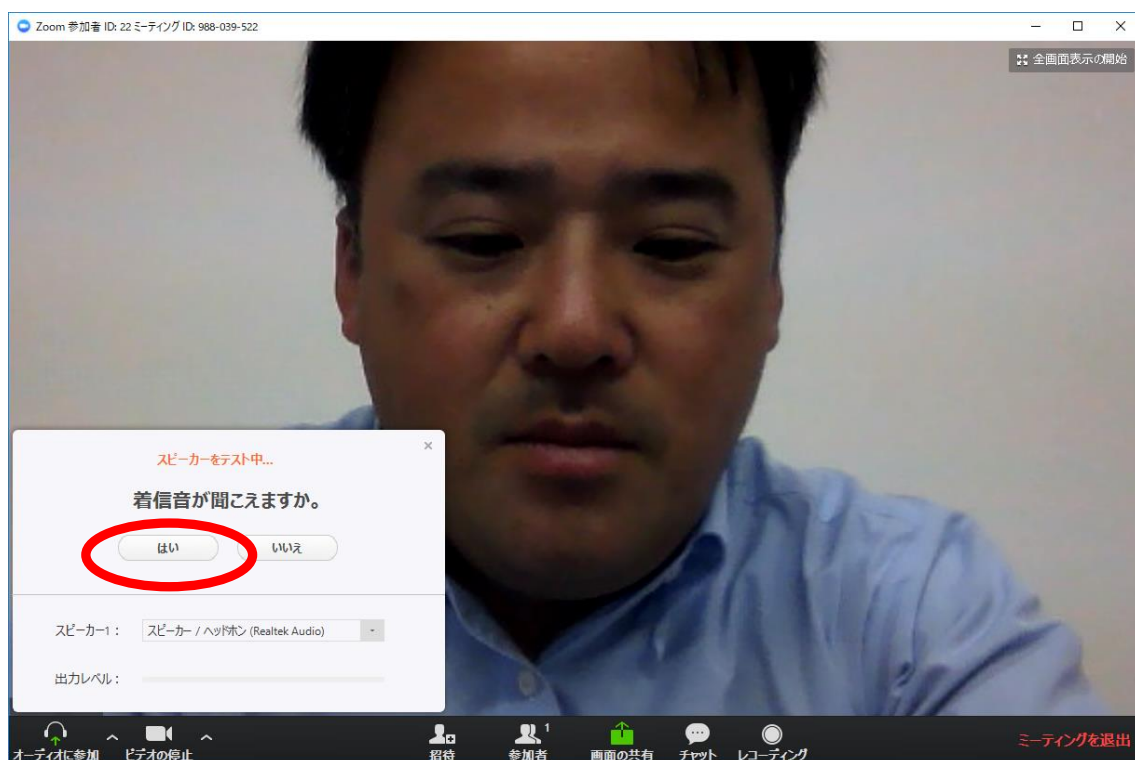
Zoom 参加者 ID: 22 ミーティング ID: 988-039-522

全画面表示の開始

スピーカーをテスト中...

着信音が聞こえますか。

はい　いいえ

スピーカー1：　スピーカー / ヘッドホン (Realtek Audio)

出力レベル：

オーディオに参加　ビデオの停止　招待　参加者 1　画面の共有　チャット　レコーディング　ミーティングを退出